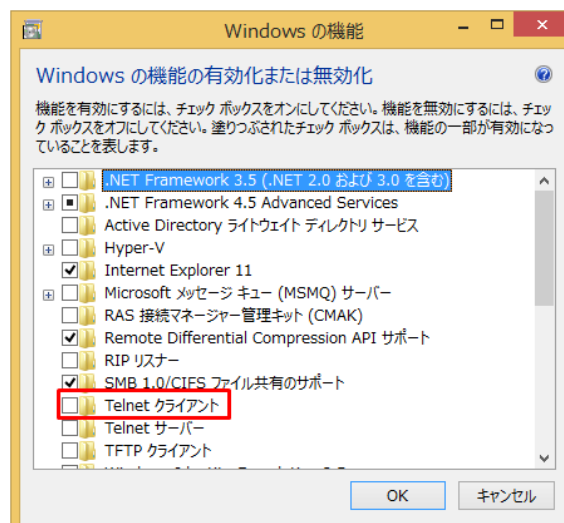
Windows の機能

Windows の機能の有効化または無効化

機能を有効にするには、チェック ボックスをオンにしてください。機能を無効にするには、チェック ボックスをオフにしてください。塗りつぶされたチェック ボックスは、機能の一部が有効になっていることを表します。

.NET Framework 3.5 (.NET 2.0 および 3.0 を含む)
.NET Framework 4.5 Advanced Services
Active Directory ライトウェイト ディレクトリ サービス
Hyper-V
Internet Explorer 11
Microsoft メッセージ キュー (MSMQ) サーバー
RAS 接続マネージャー管理キット (CMAK)
Remote Differential Compression API サポート
RIP リスナー
SMB 1.0/CIFS ファイル共有のサポート
Telnet クライアント
Telnet サーバー
TFTP クライアント
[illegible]

OK
キャンセル